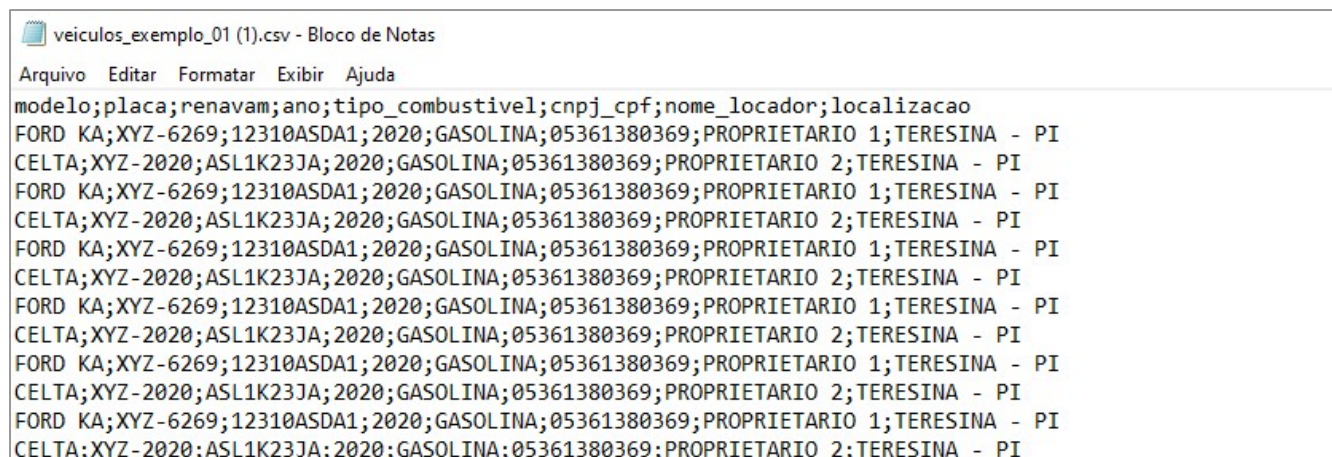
veiculos_exemplo_01 (1).csv - Bloco de Notas

Arquivo Editar Formatar Exibir Ajuda

modelo;placa;renavam;ano;tipo_combustivel;cnpj_cpf;nome_locador;localizacao
FORD KA;XYZ-6269;12310ASDA1;2020;GASOLINA;05361380369;PROPRIETARIO 1;TERESINA - PI
CELTA;XYZ-2020;ASL1K23JA;2020;GASOLINA;05361380369;PROPRIETARIO 2;TERESINA - PI
FORD KA;XYZ-6269;12310ASDA1;2020;GASOLINA;05361380369;PROPRIETARIO 1;TERESINA - PI
CELTA;XYZ-2020;ASL1K23JA;2020;GASOLINA;05361380369;PROPRIETARIO 2;TERESINA - PI
FORD KA;XYZ-6269;12310ASDA1;2020;GASOLINA;05361380369;PROPRIETARIO 1;TERESINA - PI
CELTA;XYZ-2020;ASL1K23JA;2020;GASOLINA;05361380369;PROPRIETARIO 2;TERESINA - PI
FORD KA;XYZ-6269;12310ASDA1;2020;GASOLINA;05361380369;PROPRIETARIO 1;TERESINA - PI
CELTA;XYZ-2020;ASL1K23JA;2020;GASOLINA;05361380369;PROPRIETARIO 2;TERESINA - PI
FORD KA;XYZ-6269;12310ASDA1;2020;GASOLINA;05361380369;PROPRIETARIO 1;TERESINA - PI
CELTA;XYZ-2020;ASL1K23JA;2020;GASOLINA;05361380369;PROPRIETARIO 2;TERESINA - PI
FORD KA;XYZ-6269;12310ASDA1;2020;GASOLINA;05361380369;PROPRIETARIO 1;TERESINA - PI
CELTA;XYZ-2020;ASL1K23JA;2020;GASOLINA;05361380369;PROPRIETARIO 2;TERESINA - PI